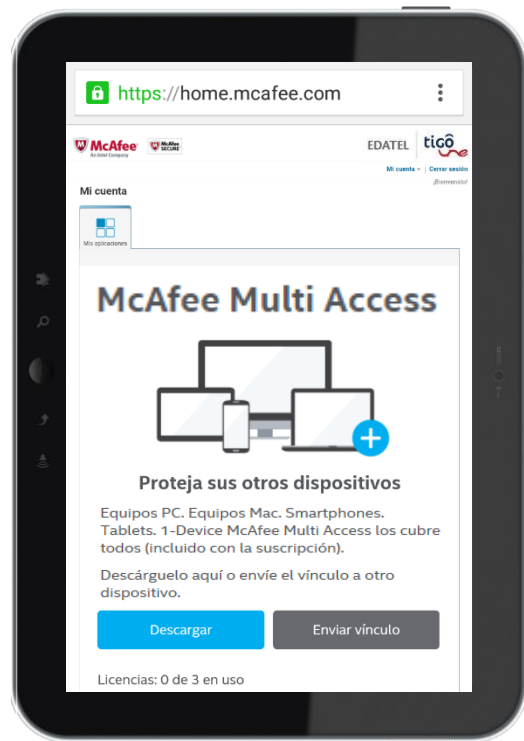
https://home.mcafee.com

McAfee
An Intel Company

McAfee SECURE

EDATEL tigo une

Mi cuenta ▾ | Cerrar sesión
¡Bienvenido!

Mi cuenta

Mis aplicaciones

McAfee Multi Access

Proteja sus otros dispositivos

Equipos PC. Equipos Mac. Smartphones. Tablets. 1-Device McAfee Multi Access los cubre todos (incluido con la suscripción).

Descárguelo aquí o envíe el vínculo a otro dispositivo.

Descargar

Enviar vínculo

Licencias: 0 de 3 en uso